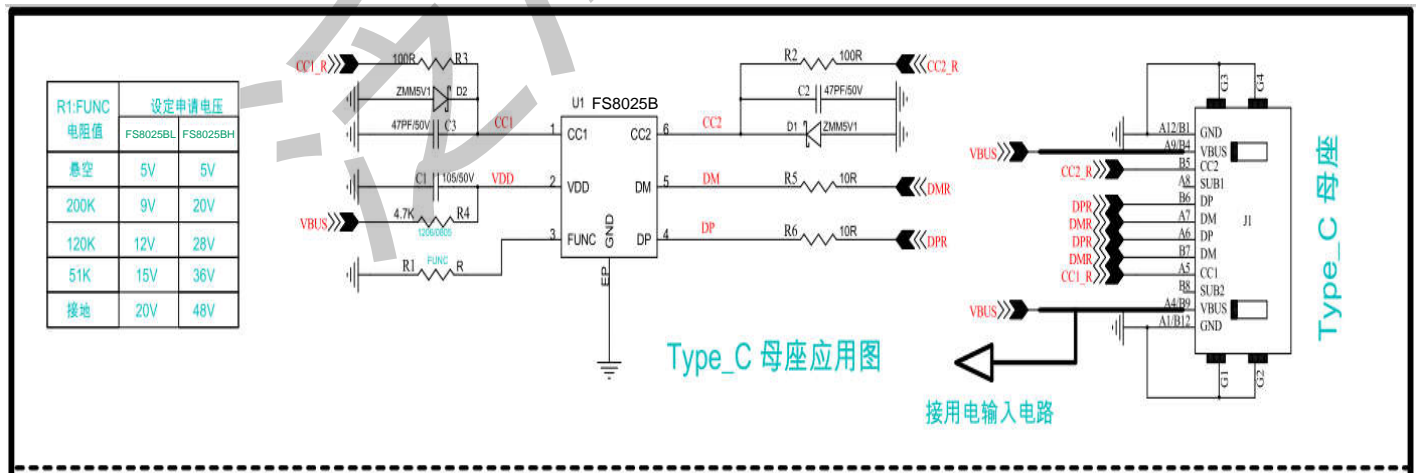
| R1:FUNC 电阻值 | 设定申请电压 | |
|---|---|---|
| | FS8025BL | FS8025BH |
| 悬空 | 5V | 5V |
| 200K | 9V | 20V |
| 120K | 12V | 28V |
| 51K | 15V | 36V |
| 接地 | 20V | 48V |

CC1_R
100R R3
ZMM5V1 D2
47PF/50V C3
CC1
C1 105/50V
VDD
VBUS
4.7K R4
1206/0805
R1 FUNC R
U1 FS8025B
CC1
VDD
FUNC
GND
EP
CC2
DM
DP
1
2
3
6
5
4
CC2
DM
DP
R2 100R
CC2_R
C2 47PF/50V
D1 ZMM5V1
R5 10R
DMR
R6 10R
DPR

Type_C 母座应用图

G3 G4
A12/B1 GND
VBUS
A9/B4 VBUS
CC2_R
B5 CC2
A8 SUB1
DPR
B6 DP
DMR
A7 DM
DPR
A6 DP
DMR
B7 DM
CC1_R
A5 CC1
B8 SUB2
VBUS
A4/B9 VBUS
A1/B12 GND
J1
G1 G2

Type_C 母座

接用电输入电路